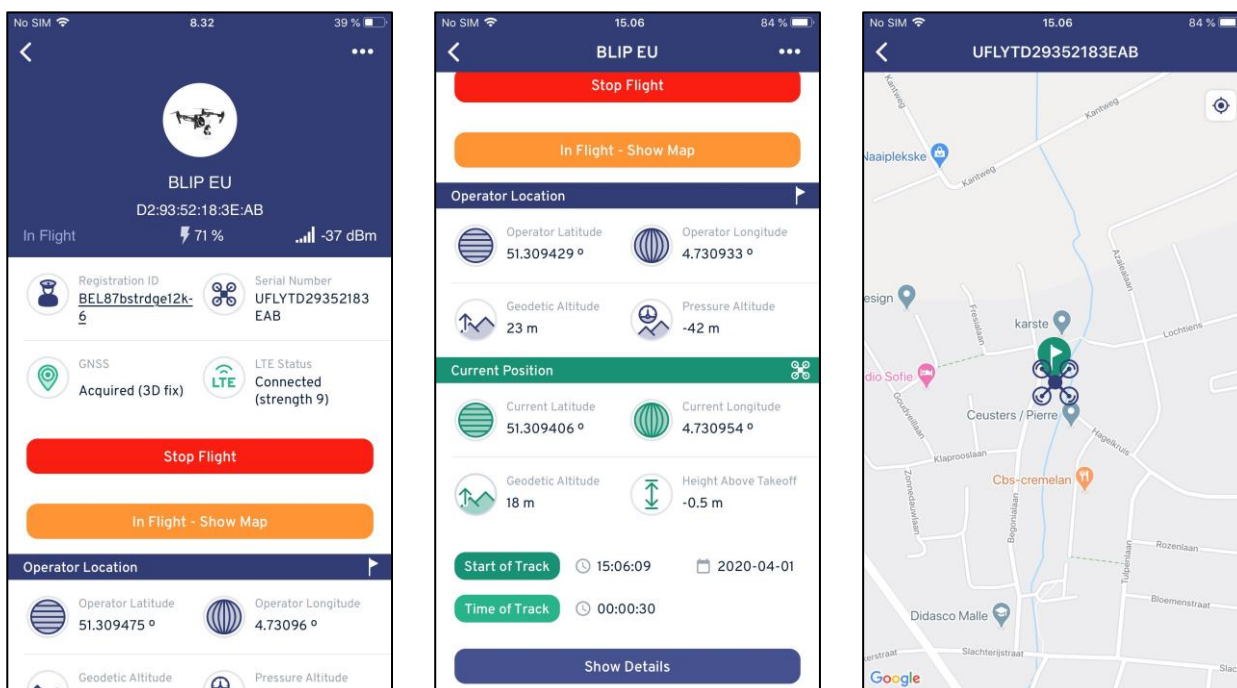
No SIM 8.32 39 %

BLIP EU
D2:93:52:18:3E:AB
In Flight 71 % -37 dBm

Registration ID
BEL87bstrdqe12k-6

Serial Number
UFLYTD29352183EAB

GNSS
Acquired (3D fix)

LTE Status
Connected (strength 9)

Stop Flight

In Flight - Show Map

Operator Location

Operator Latitude
51.309475 º

Operator Longitude
4.73096 º

Geodetic Altitude

Pressure Altitude

No SIM 15.06 84 %

BLIP EU

Stop Flight

In Flight - Show Map

Operator Location

Operator Latitude
51.309429 º

Operator Longitude
4.730933 º

Geodetic Altitude
23 m

Pressure Altitude
-42 m

Current Position

Current Latitude
51.309406 º

Current Longitude
4.730954 º

Geodetic Altitude
18 m

Height Above Takeoff
-0.5 m

Start of Track 15:06:09 2020-04-01

Time of Track 00:00:30

Show Details

No SIM 15.06 84 %

UFLYTD29352183EAB

Kantweg
Kantweg
Kantweg
Naaiplekske
esign
Fresialaan
Azalealaan
karste
Lochtiens
dio Sofie
Goudvelaan
Ceusters / Pierre
Hagelkruis
Klaproosiaan
Cbs-cremelan
Zonnedauwlaan
Begonialaan
Tulpenlaan
Rozenlaan
Bloemenstraat
Didasco Malle
Slachterijstraat
erstraat
Slac
Google